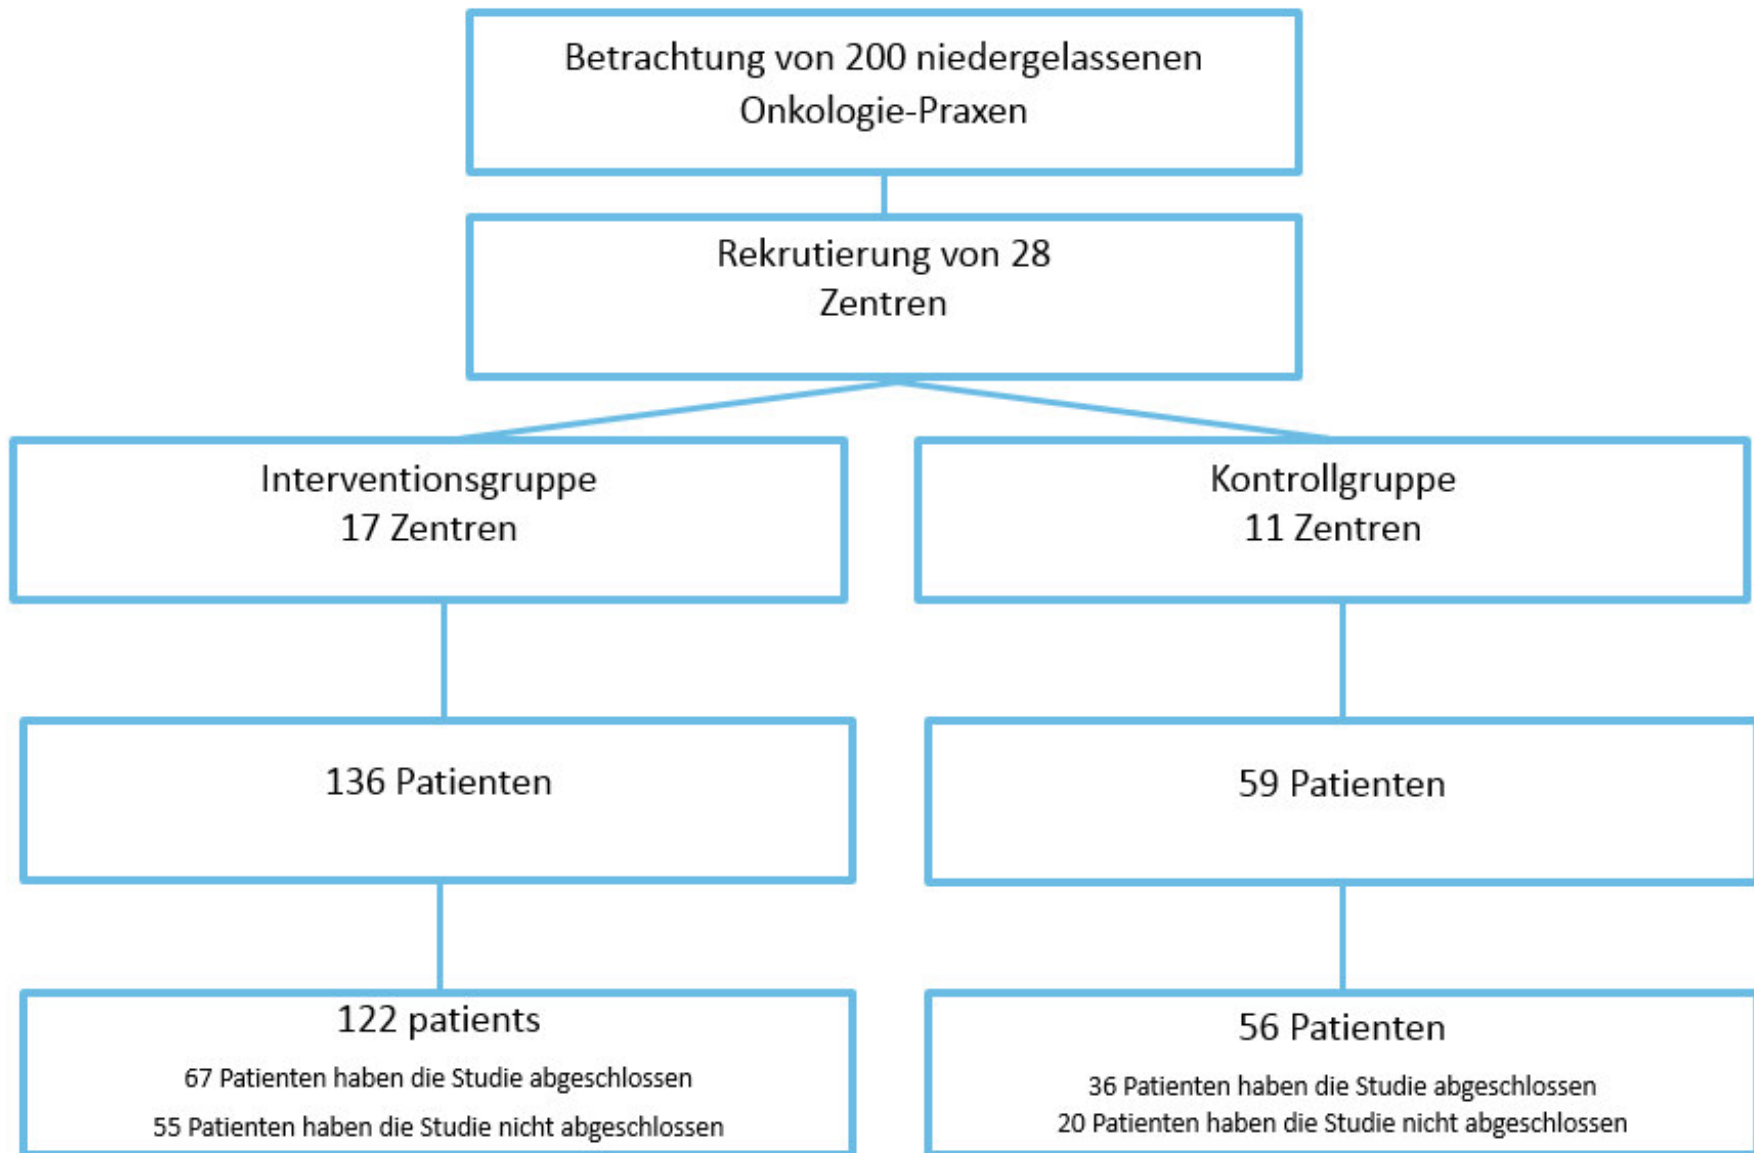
Betrachtung von 200 niedergelassenen Onkologie-Praxen

Rekrutierung von 28 Zentren

Interventionsgruppe
17 Zentren

Kontrollgruppe
11 Zentren

136 Patienten

59 Patienten

122 patients
67 Patienten haben die Studie abgeschlossen
55 Patienten haben die Studie nicht abgeschlossen

56 Patienten
36 Patienten haben die Studie abgeschlossen
20 Patienten haben die Studie nicht abgeschlossen